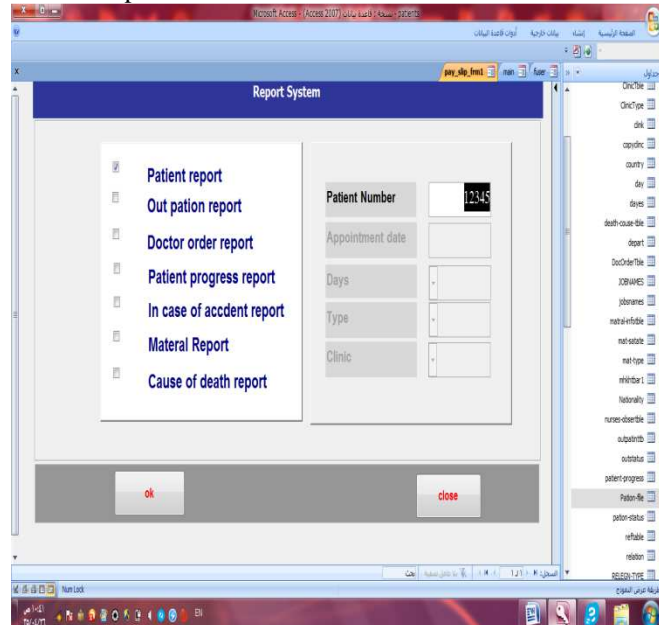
Microsoft Access - (Access 2007) قاعدة بيانات - patients

الصفحة الرئيسية إنشاء بيانات خارجية أدوات قاعدة البيانات

pay_slip_frm1 main fuser

Report System

Patient report
Out pation report
Doctor order report
Patient progress report
In case of accdent report
Materal Report
Cause of death report

Patient Number 12345
Appointment date
Days
Type
Clinic

ok
close

جداول
ClincTble
ClincType
clink
copyclinc
country
day
dayes
death-couse-tble
depart
DocOrderTble
JOBNAMES
jobsnames
matral-infotble
mat-satate
mat-type
mhlmtbar1
Nationality
nurses-obsertble
outpatinttb
outstatus
patient-progress
Pation-file
pation-status
reftable
relation
RELEGN-TYPE

السجل: 1 من 1 بلا عامل تصفية بحث

Num Lock
طريقة عرض النموذج

EN